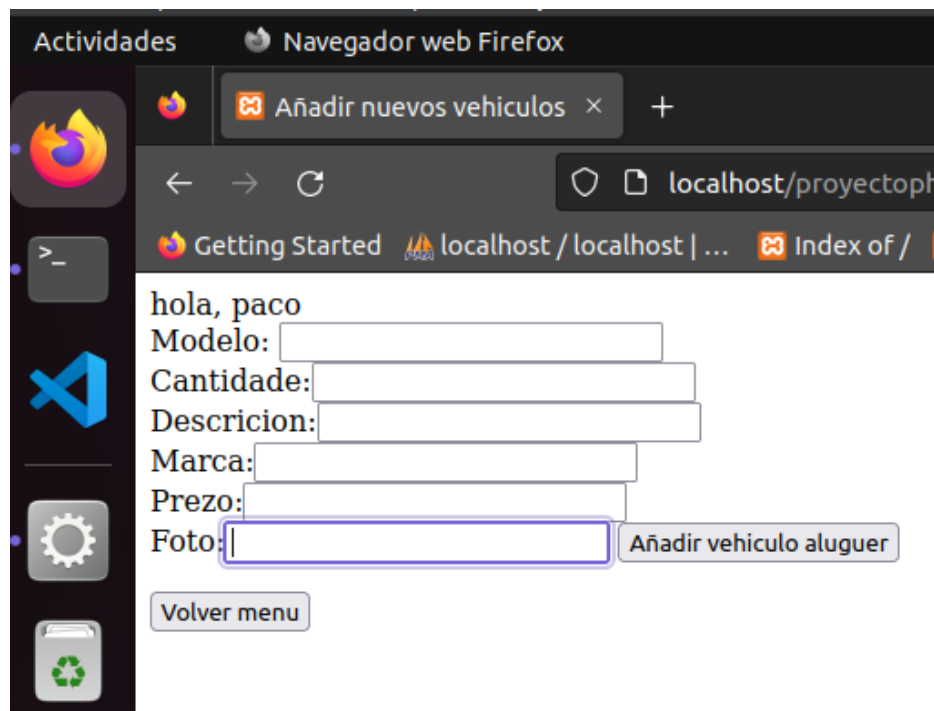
Actividades Navegador web Firefox

Añadir nuevos vehiculos ×

localhost/proyectoph

Getting Started localhost / localhost | … Index of /

hola, paco
Modelo:
Cantidade:
Descricion:
Marca:
Prezo:
Foto: Añadir vehiculo aluguer

Volver menu